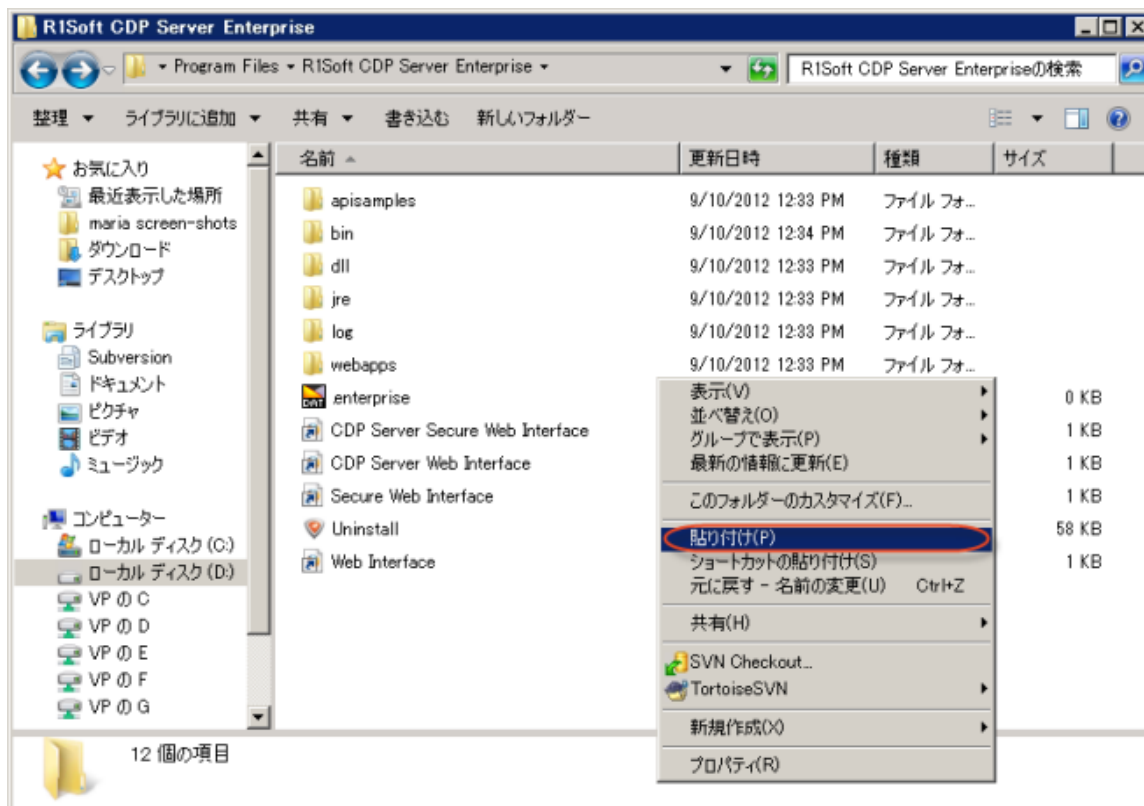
R1Soft CDP Server Enterprise

▸ Program Files ▸ R1Soft CDP Server Enterprise ▸

R1Soft CDP Server Enterpriseの検索

整理 ▾ ライブラリに追加 ▾ 共有 ▾ 書き込む 新しいフォルダー

お気に入り
最近表示した場所
maria screen-shots
ダウンロード
デスクトップ

ライブラリ
Subversion
ドキュメント
ピクチャ
ビデオ
ミュージック

コンピューター
ローカル ディスク (C:)
ローカル ディスク (D:)
VP の C
VP の D
VP の E
VP の F
VP の G

| 名前 | 更新日時 | 種類 | サイズ |
|---|---|---|---|
| apisamples | 9/10/2012 12:33 PM | ファイル フォ... | |
| bin | 9/10/2012 12:34 PM | ファイル フォ... | |
| dll | 9/10/2012 12:33 PM | ファイル フォ... | |
| jre | 9/10/2012 12:33 PM | ファイル フォ... | |
| log | 9/10/2012 12:33 PM | ファイル フォ... | |
| webapps | 9/10/2012 12:33 PM | ファイル フォ... | |
| .enterprise | | | 0 KB |
| CDP Server Secure Web Interface | | | 1 KB |
| CDP Server Web Interface | | | 1 KB |
| Secure Web Interface | | | 1 KB |
| Uninstall | | | 58 KB |
| Web Interface | | | 1 KB |

表示(V)
並べ替え(O)
グループで表示(P)
最新の情報に更新(E)
このフォルダーのカスタマイズ(F)...
貼り付け(P)
ショートカットの貼り付け(S)
元に戻す - 名前の変更(U) Ctrl+Z
共有(H)
SVN Checkout...
TortoiseSVN
新規作成(X)
プロパティ(R)

12 個の項目